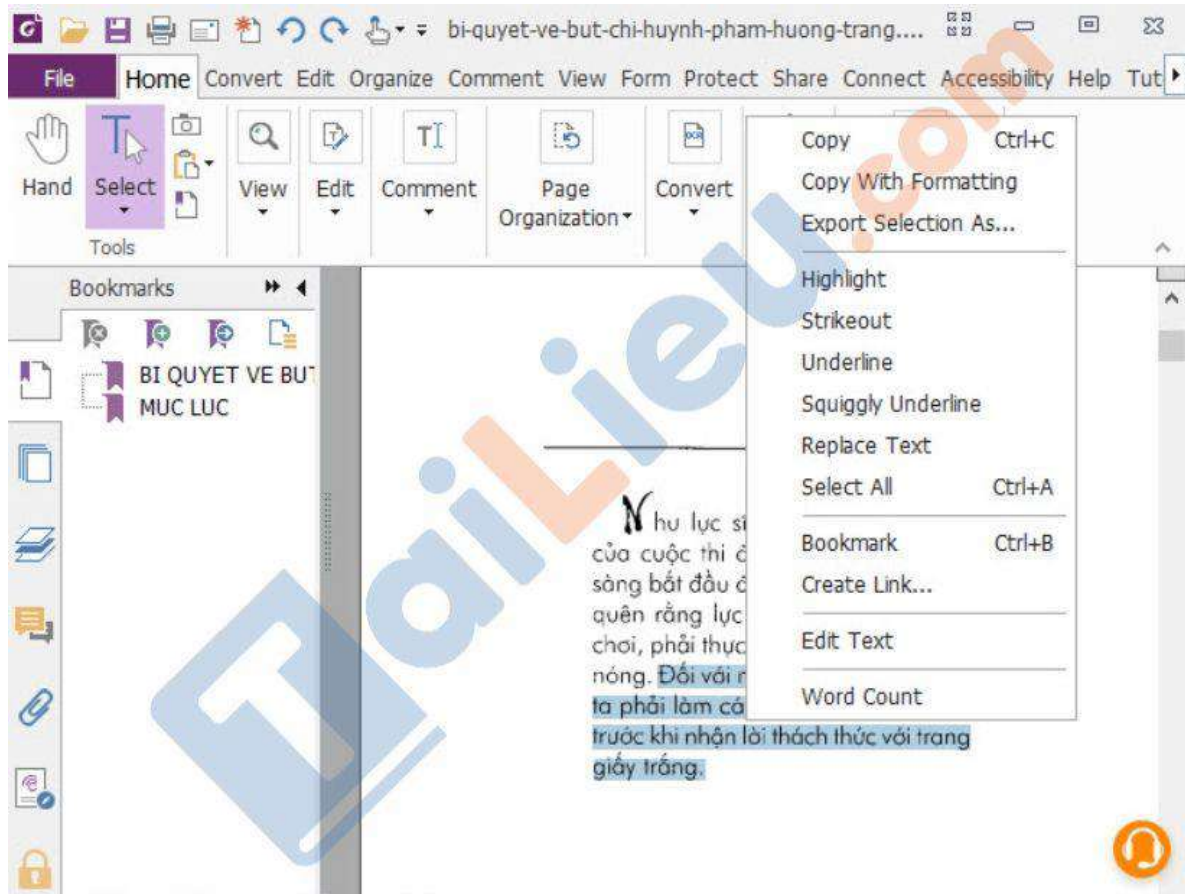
bi-quyet-ve-but-chi-huynh-pham-huong-trang....

File Home Convert Edit Organize Comment View Form Protect Share Connect Accessibility Help Tut

Hand Select View Edit Comment Page Organization Convert
Tools

Copy Ctrl+C
Copy With Formatting
Export Selection As...
Highlight
Strikeout
Underline
Squiggly Underline
Replace Text
Select All Ctrl+A
Bookmark Ctrl+B
Create Link...
Edit Text
Word Count

Bookmarks
BI QUYET VE BUT
MUC LUC

Như lực sĩ
của cuộc thi đ
sàng bắt đầu đ
quên rằng lực
chơi, phải thực
nóng. Đối với n
ta phải làm cá
trước khi nhận lời thách thức với trang giấy trắng.

TaiLieu.com